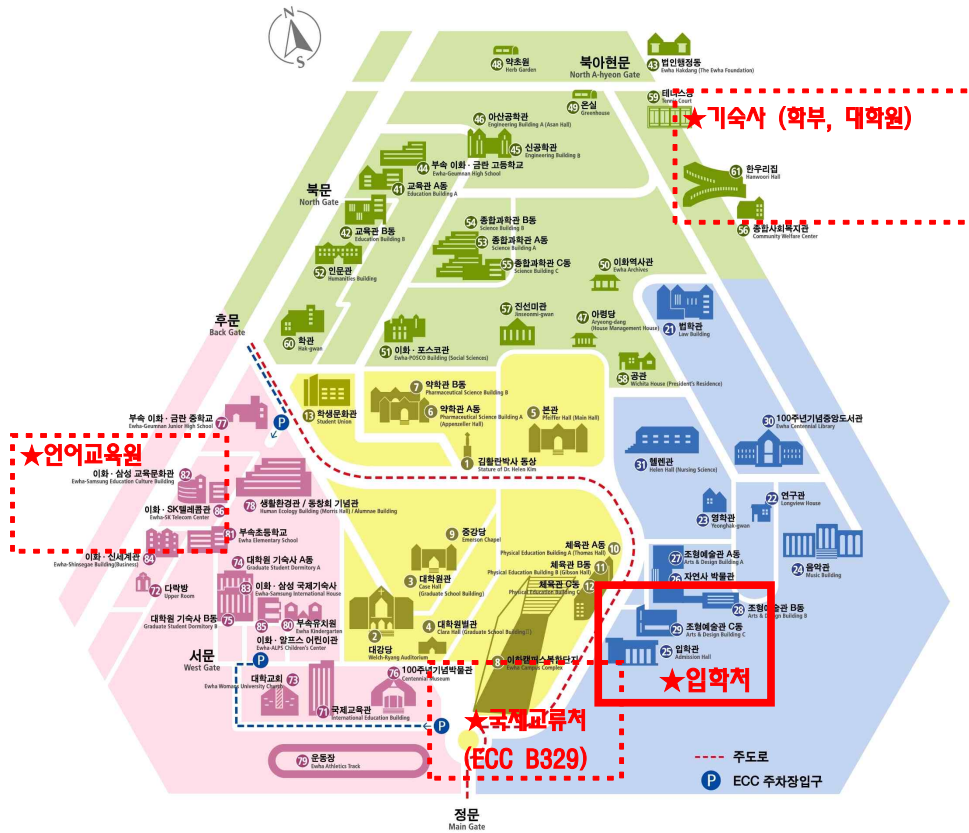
N
S

북아현문
North A-hyeon Gate

48 약초원
Herb Garden

43 법인행정동
Ewha Hakdang (The Ewha Foundation)

49 온실
Greenhouse

59 테니스장
Tennis Court

★기숙사 (학부, 대학원)

46 아산공학관
Engineering Building A (Asan Hall)

45 신공학관
Engineering Building B

61 한우리집
Hanwoori Hall

56 종합사회복지관
Community Welfare Center

44 부속 이화 · 금란 고등학교
Ewha-Geumnan High School

41 교육관 A동
Education Building A

북문
North Gate

42 교육관 B동
Education Building B

54 종합과학관 B동
Science Building B

53 종합과학관 A동
Science Building A

55 종합과학관 C동
Science Building C

50 이화역사관
Ewha Archives

52 인문관
Humanities Building

57 진선미관
Jinseonmi-gwan

47 아령당
Aryeong-dang (House Management House)

21 법학관
Law Building

후문
Back Gate

60 학관
Hak-gwan

51 이화 · 포스코관
Ewha-POSCO Building (Social Sciences)

58 공관
Wichita House (President's Residence)

7 약학관 B동
Pharmaceutical Science Building B

13 학생문화관
Student Union

6 약학관 A동
Pharmaceutical Science Building A (Appenzeller Hall)

5 본관
Pfeiffer Hall (Main Hall)

30 100주년기념중앙도서관
Ewha Centennial Library

77 부속 이화 · 금란 중학교
Ewha-Geumnan Junior High School

P

1 김활란박사 동상
Stature of Dr. Helen Kim

★언어교육원

31 헬렌관
Helen Hall (Nursing Science)

82 이화 · 삼성 교육문화관
Ewha-Samsung Education Culture Building

86 이화 · SK텔레콤관
Ewha-SK Telecom Center

78 생활환경관 / 동창회 기념관
Human Ecology Building (Morris Hall) / Alumnae Building

22 연구관
Longview House

23 영학관
Yeonghak-gwan

81 부속초등학교
Ewha Elementary School

9 중강당
Emerson Chapel

10 체육관 A동
Physical Education Building A (Thomas Hall)

84 이화 · 신세계관
Ewha-Shinsegae Building (Business)

74 대학원 기숙사 A동
Graduate Student Dormitory A

3 대학원관
Case Hall (Graduate School Building)

11 체육관 B동
Physical Education Building B (Gibson Hall)

27 조형예술관 A동
Arts & Design Building A

24 음악관
Music Building

72 다락방
Upper Room

83 이화 · 삼성 국제기숙사
Ewha-Samsung International House

12 체육관 C동

26 자연사 박물관

75 대학원 기숙사 B동
Graduate Student Dormitory B

80 부속유치원
Ewha Kindergarten

4 대학원별관
Clara Hall (Graduate School Building II)

28 조형예술관 B동
Arts & Design Building B

29 조형예술관 C동
Arts & Design Building C

이화 · 알프스 어린이관
Ewha-ALPS Children's Center

2 대강당
Welch-Ryang Auditorium

8 이화캠퍼스복합단지
Ewha Campus Complex

25 입학관
Admission Hall

서문
West Gate

P

73 대학교회
Ewha Womans University Church

76 100주년기념박물관
Centennial Museum

★입학처

71 국제교육관
International Education Building

P

★국제교류처
(ECC B329)

주도로

79 운동장
Ewha Athletics Track

P ECC 주차장입구

정문
Main Gate